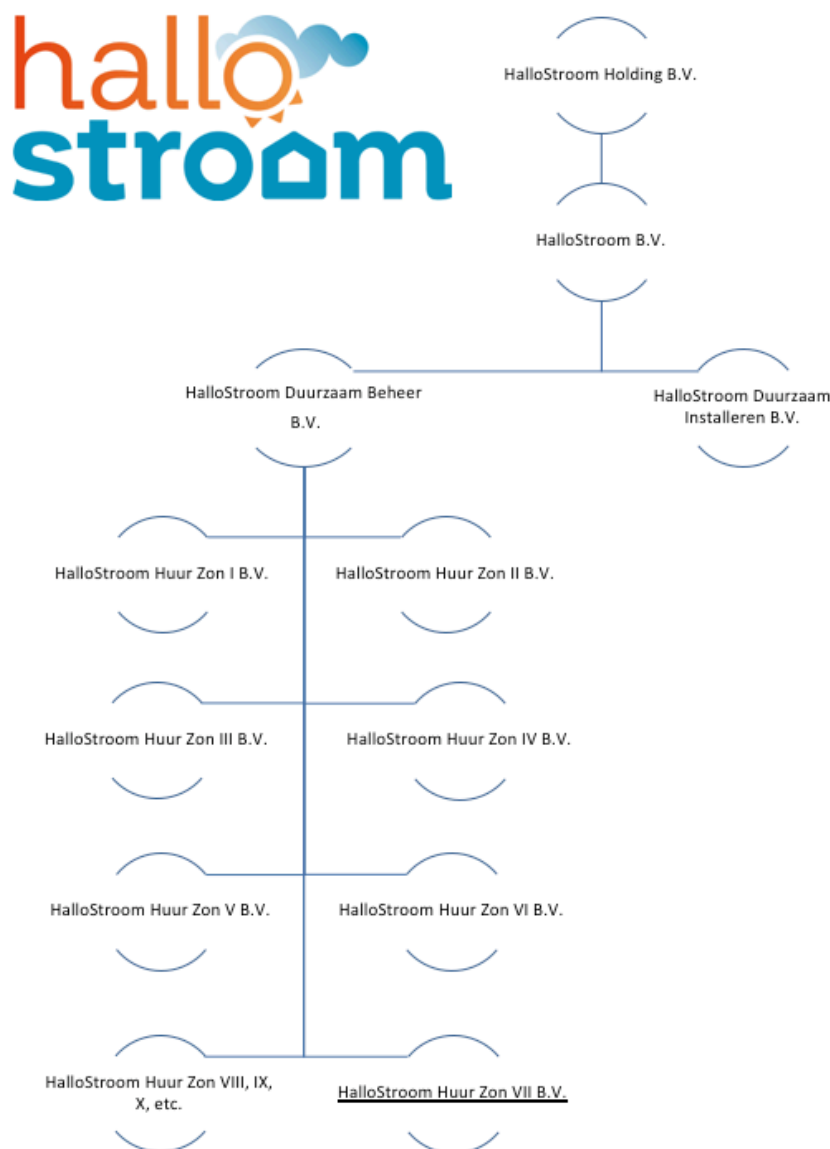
hallo stroom

HalloStroom Holding B.V.

HalloStroom B.V.

HalloStroom Duurzaam Beheer B.V.

HalloStroom Duurzaam Installeren B.V.

HalloStroom Huur Zon I B.V.

HalloStroom Huur Zon II B.V.

HalloStroom Huur Zon III B.V.

HalloStroom Huur Zon IV B.V.

HalloStroom Huur Zon V B.V.

HalloStroom Huur Zon VI B.V.

HalloStroom Huur Zon VIII, IX, X, etc.

HalloStroom Huur Zon VII B.V.